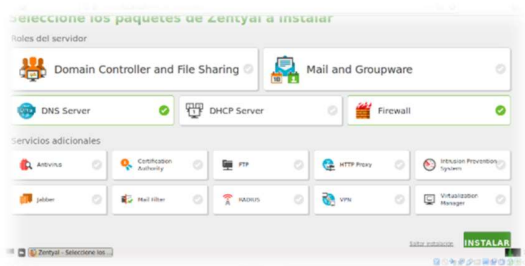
Seleccione los paquetes de Zentyal a instalar

Roles del servidor

Domain Controller and File Sharing

Mail and Groupware

DNS Server

DHCP Server

Firewall

Servicios adicionales

Antivirus

Certification Authority

FTP

HTTP Proxy

Intrusion Prevention System

Jabber

Mail filter

RADIUS

VPN

Virtualization Manager

Saltar instalación

INSTALAR

Zentyal - Seleccione los ...